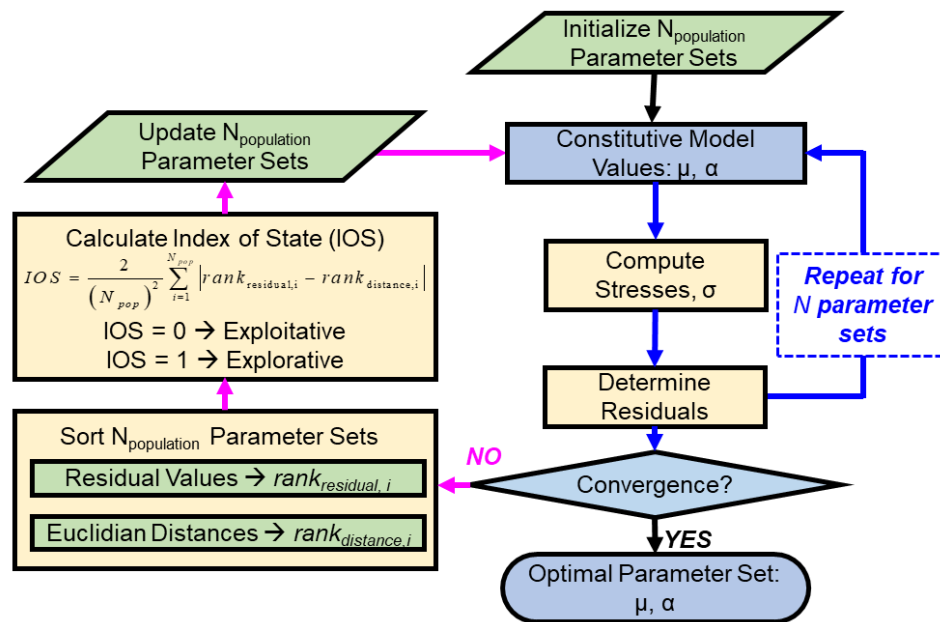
Initialize $N_{population}$ Parameter Sets

Update $N_{population}$ Parameter Sets

Constitutive Model Values: μ, α

Calculate Index of State (IOS)

$IOS = \frac{2}{(N_{pop})^2} \sum_{i=1}^{N_{pop}} |rank_{residual,i} - rank_{distance,i}|$

IOS = 0 → Exploitative

IOS = 1 → Explorative

Compute Stresses, σ

Repeat for N parameter sets

Determine Residuals

Sort $N_{population}$ Parameter Sets

Residual Values → $rank_{residual,\ i}$

Euclidian Distances → $rank_{distance,i}$

NO

Convergence?

YES

Optimal Parameter Set: μ, α